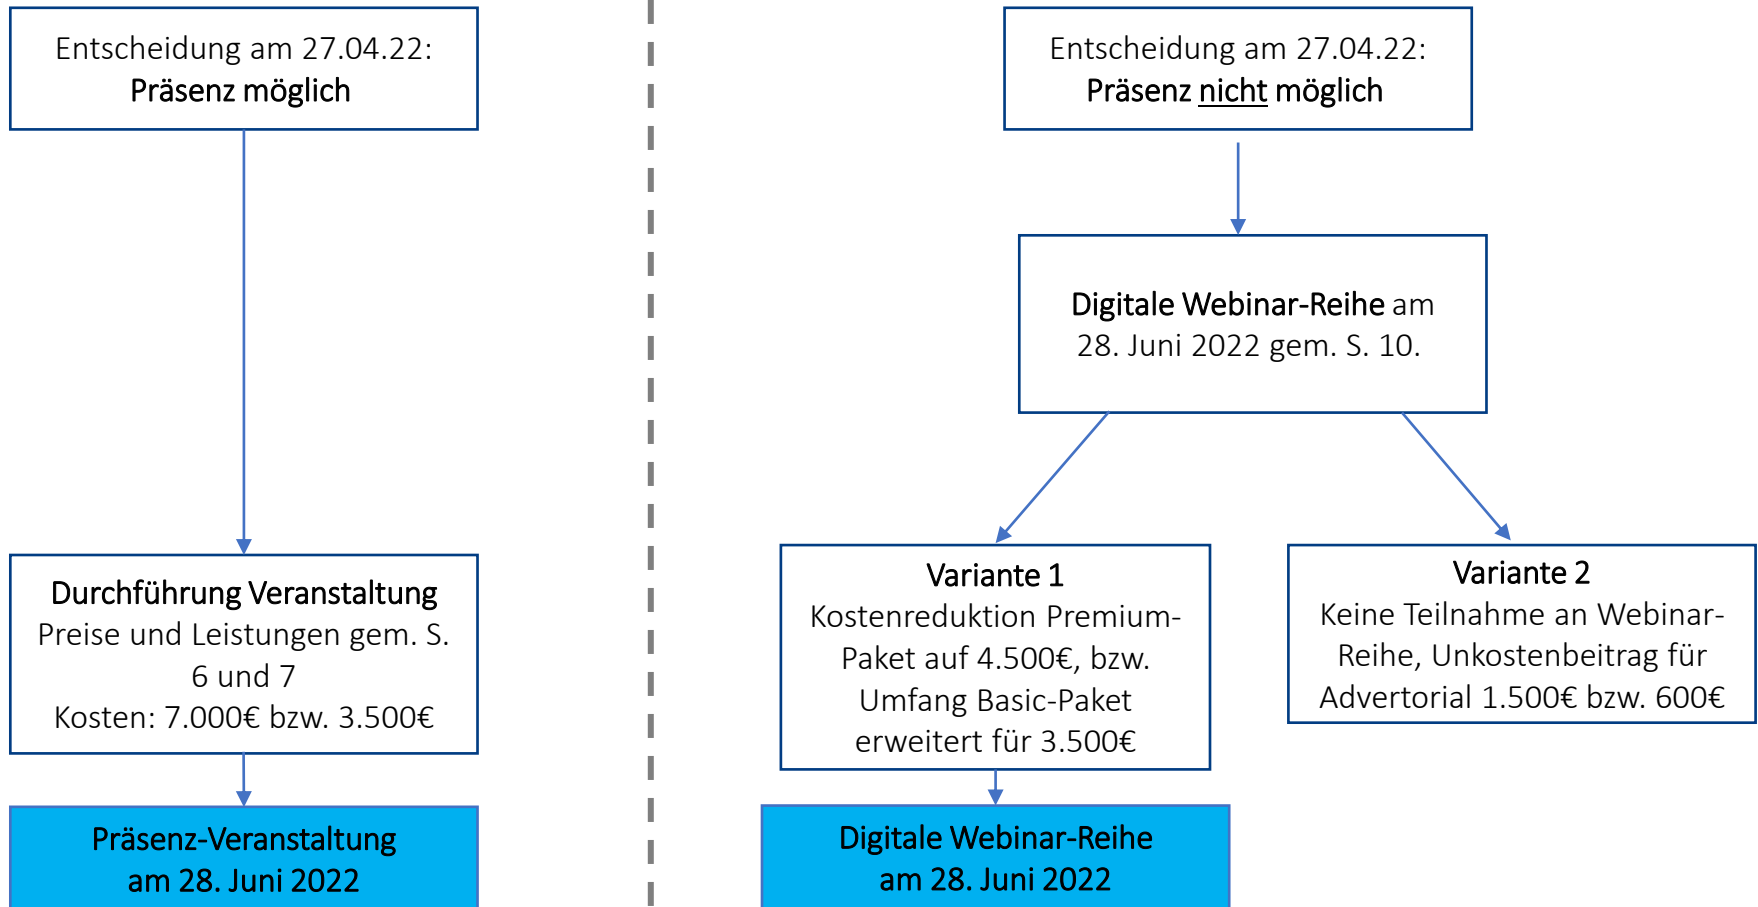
Entscheidung am 27.04.22:
Präsenz möglich

Durchführung Veranstaltung
Preise und Leistungen gem. S. 6 und 7
Kosten: 7.000€ bzw. 3.500€

Präsenz-Veranstaltung
am 28. Juni 2022

Entscheidung am 27.04.22:
Präsenz nicht möglich

Digitale Webinar-Reihe am 28. Juni 2022 gem. S. 10.

Variante 1
Kostenreduktion Premium-Paket auf 4.500€, bzw. Umfang Basic-Paket erweitert für 3.500€

Variante 2
Keine Teilnahme an Webinar-Reihe, Unkostenbeitrag für Advertorial 1.500€ bzw. 600€

Digitale Webinar-Reihe
am 28. Juni 2022